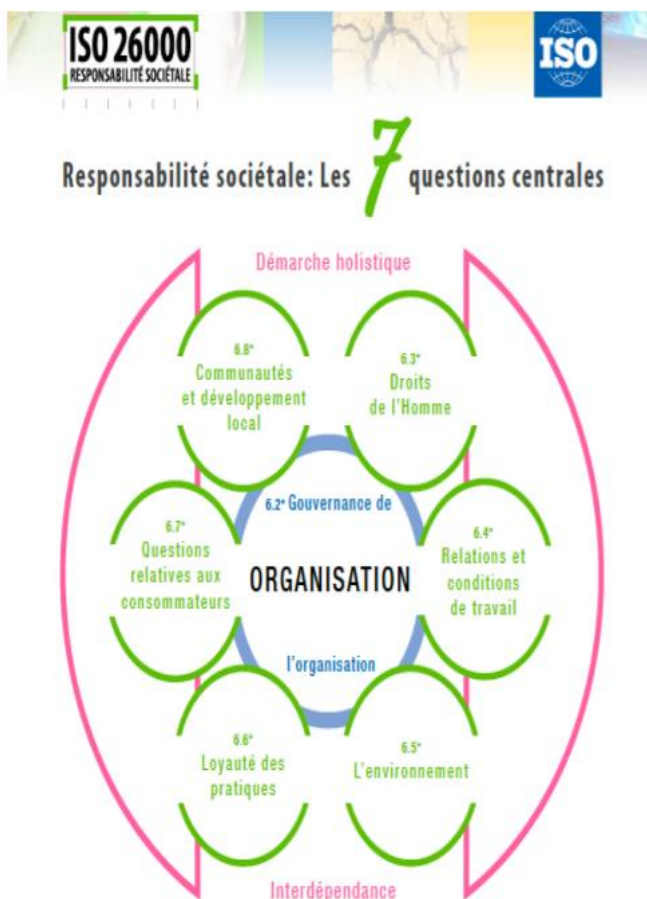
ISO 26000
RESPONSABILITÉ SOCIÉTALE

ISO

Responsabilité sociétale: Les 7 questions centrales

Démarche holistique

6.8*
Communautés et développement local

6.3*
Droits de l'Homme

6.2* Gouvernance de

6.7*
Questions relatives aux consommateurs

ORGANISATION

6.4*
Relations et conditions de travail

l'organisation

6.6*
Loyauté des pratiques

6.5*
L'environnement

Interdépendance